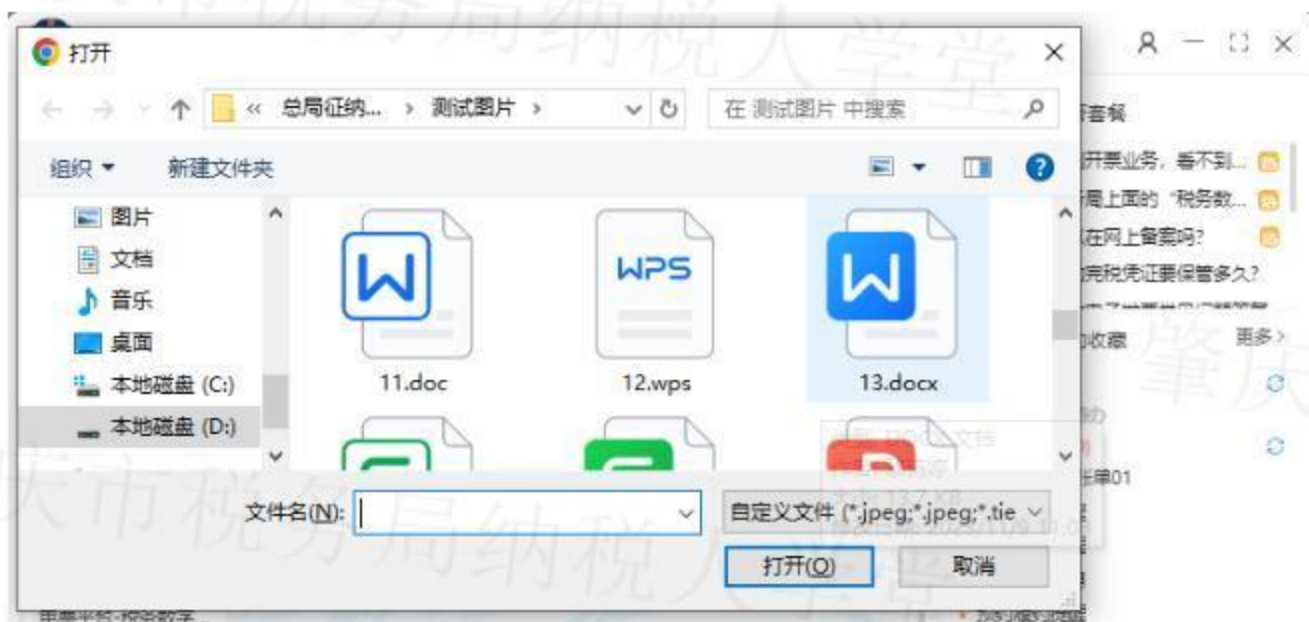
税务局纳税人学堂

打开

« 总局征纳... › 测试图片 ›

在 测试图片 中搜索

组织 ▾ 新建文件夹

图片
文档
音乐
桌面
本地磁盘 (C:)
本地磁盘 (D:)

WPS

11.doc
12.wps
13.docx

文件名(N):
自定义文件 (*.jpeg;*.jpeg;*.tie
打开(O)
取消

套餐
开票业务，看不到...
局上面的"税务数...
在网上备案吗?
完税凭证要保管多久?
收藏
更多 >
肇庆
张单01

庆市税务局纳税人学堂